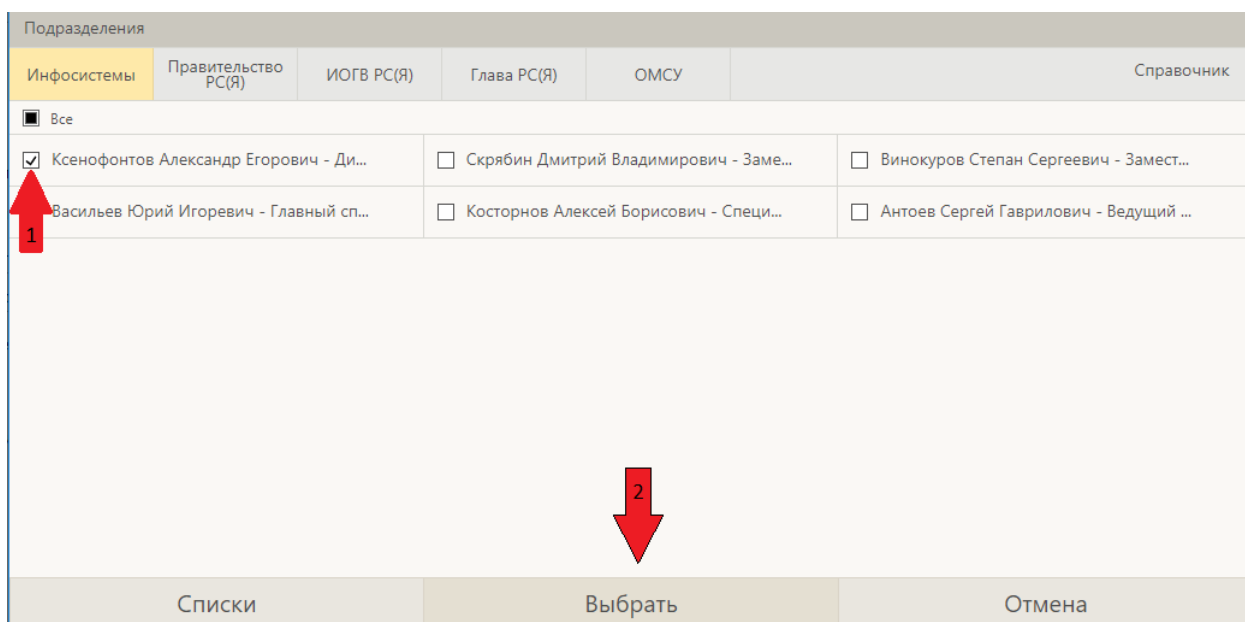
Подразделения

Инфосистемы | Правительство РС(Я) | ИОГВ РС(Я) | Глава РС(Я) | ОМСУ | Справочник

Все

Ксенофонтов Александр Егорович - Ди...
Скрябин Дмитрий Владимирович - Заме...
Винокуров Степан Сергеевич - Замест...

Васильев Юрий Игоревич - Главный сп...
Косторнов Алексей Борисович - Специ...
Антоев Сергей Гаврилович - Ведущий ...

1

2

Списки
Выбрать
Отмена